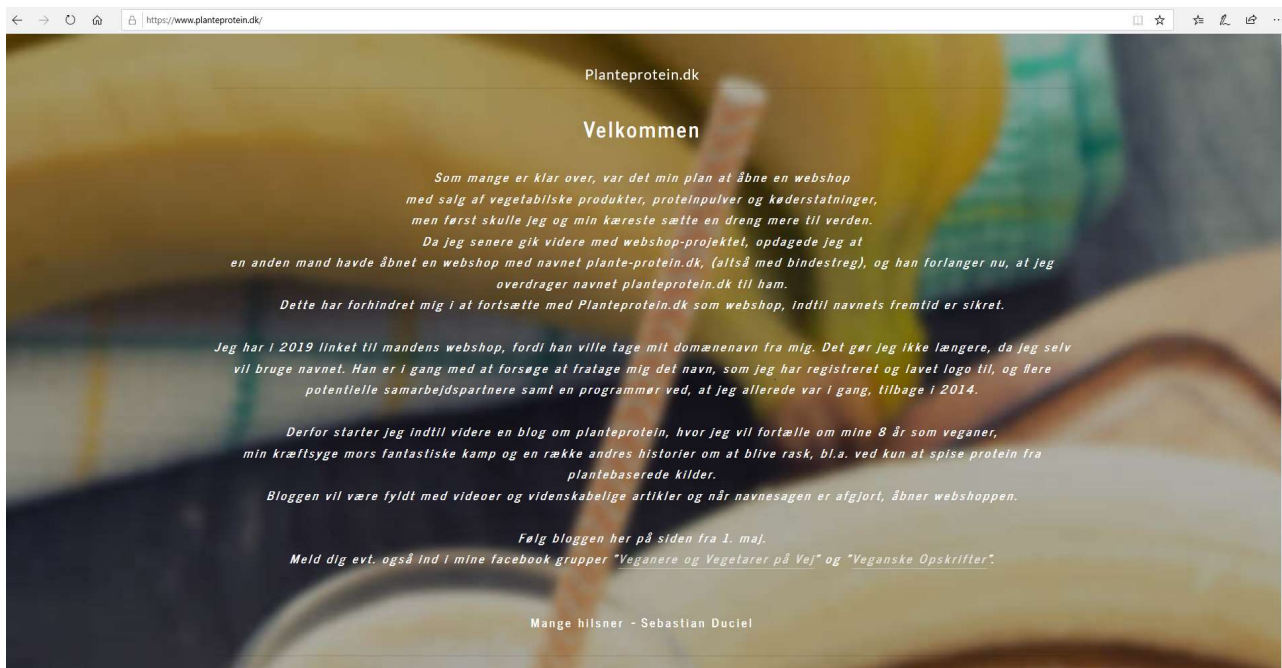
https://www.planteprotein.dk/

Planteprotein.dk

Velkommen

Som mange er klar over, var det min plan at åbne en webshop med salg af vegetabilske produkter, proteinpulver og køderstatninger, men først skulle jeg og min kæreste sætte en dreng mere til verden. Da jeg senere gik videre med webshop-projektet, opdagede jeg at en anden mand havde åbnet en webshop med navnet plante-protein.dk, (altså med bindestreg), og han forlanger nu, at jeg overdrager navnet planteprotein.dk til ham. Dette har forhindret mig i at fortsætte med Planteprotein.dk som webshop, indtil navnets fremtid er sikret.

Jeg har i 2019 linket til mandens webshop, fordi han ville tage mit domænenavn fra mig. Det gør jeg ikke længere, da jeg selv vil bruge navnet. Han er i gang med at forsøge at fratage mig det navn, som jeg har registreret og lavet logo til, og flere potentielle samarbejdspartnere samt en programmør ved, at jeg allerede var i gang, tilbage i 2014.

Derfor starter jeg indtil videre en blog om planteprotein, hvor jeg vil fortælle om mine 8 år som veganer, min kræftsyge mors fantastiske kamp og en række andres historier om at blive rask, bl.a. ved kun at spise protein fra plantebaserede kilder. Bloggen vil være fyldt med videoer og videnskabelige artikler og når navnesagen er afgjort, åbner webshoppen.

Følg bloggen her på siden fra 1. maj. Meld dig evt. også ind i mine facebook grupper "Veganere og Vegetarer på Vej" og "Veganske Opskrifter".

Mange hilsner - Sebastian Duciel